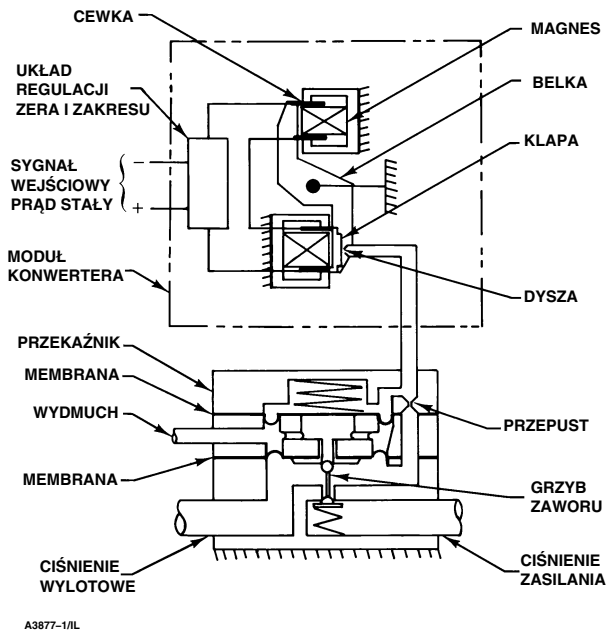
CEWKA

MAGNES

UKŁAD REGULACJI ZERA I ZAKRESU

BELKA

KLAPA

SYGNAŁ WEJŚCIOWY PRĄD STAŁY

–

+

MODUŁ KONWERTERA

DYSZA

PRZEKAŹNIK

MEMBRANA

WYDMUCH

PRZEPUST

MEMBRANA

GRZYB ZAWORU

CIŚNIENIE WYLOTOWE

CIŚNIENIE ZASILANIA

A3877–1/IL